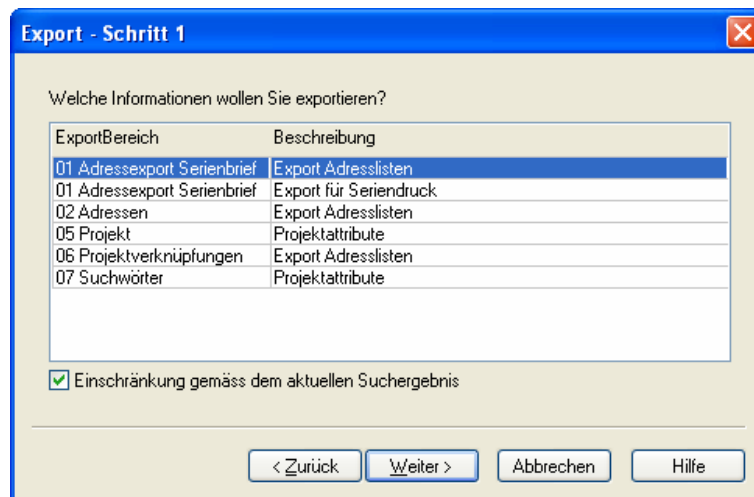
Export - Schritt 1

Welche Informationen wollen Sie exportieren?

| ExportBereich | Beschreibung |
|---|---|
| 01 Adressexport Serienbrief | Export Adresslisten |
| 01 Adressexport Serienbrief | Export für Seriendruck |
| 02 Adressen | Export Adresslisten |
| 05 Projekt | Projektattribute |
| 06 Projektverknüpfungen | Export Adresslisten |
| 07 Suchwörter | Projektattribute |

Einschränkung gemäss dem aktuellen Suchergebnis

< Zurück
Weiter >
Abbrechen
Hilfe